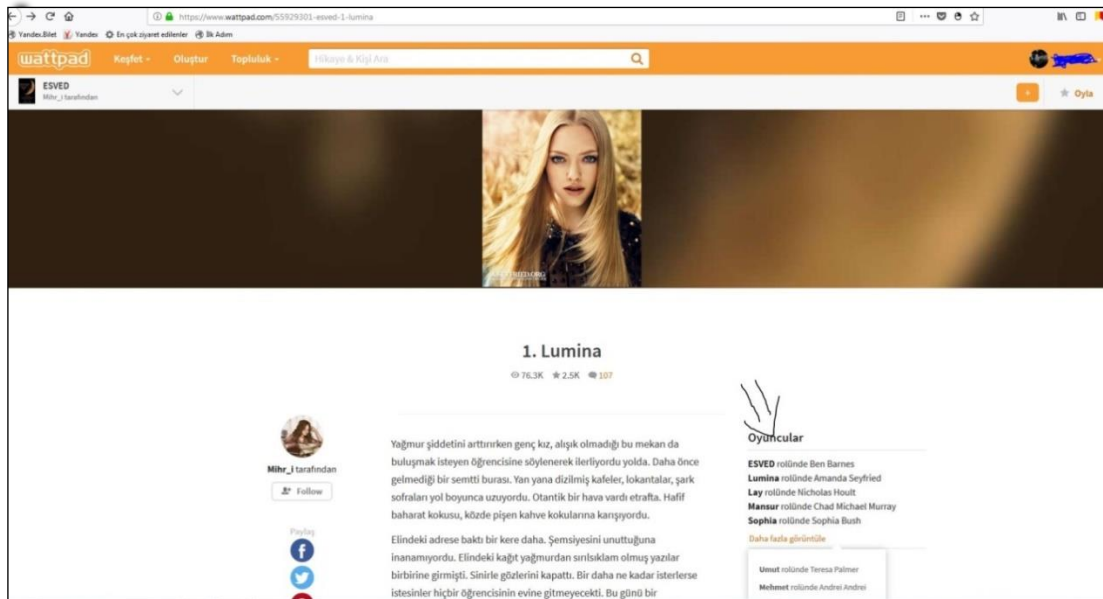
https://www.wattpad.com/55929301-esved-1-lumina

Yandex.Bilet Yandex En çok ziyaret edilenler İlk Adım

wattpad Keşfet Oluştur Topluluk Hikaye & Kişi Ara

ESVED
Mihr_i tarafından

Oyla

1. Lumina

76,3K 2,5K 107

Mihr_i tarafından

Follow

Paylaş

Yağmur şiddetini arttırırken genç kız, alışık olmadığı bu mekan da buluşmak isteyen öğrencisine söylenerek ilerliyordu yolda. Daha önce gelmediği bir semtti burası. Yan yana dizilmiş kafeler, lokantalar, şark sofraları yol boyunca uzuyordu. Otantik bir hava vardı etrafta. Hafif baharat kokusu, közde pişen kahve kokularına karışıyordu.

Elindeki adrese baktı bir kere daha. Şemsiyesini unuttuğuna inanamıyordu. Elindeki kağıt yağmurdan sırılsıklam olmuş yazılar birbirine girmişti. Sinirle gözlerini kapattı. Bir daha ne kadar isterlerse istesinler hiçbir öğrencisinin evine gitmeyecekti. Bu günü bir

Oyuncular

ESVED rolünde Ben Barnes
Lumina rolünde Amanda Seyfried
Lay rolünde Nicholas Hoult
Mansur rolünde Chad Michael Murray
Sophia rolünde Sophia Bush
Daha fazla görüntüle

Umut rolünde Teresa Palmer
Mehmet rolünde Andrei Andrei